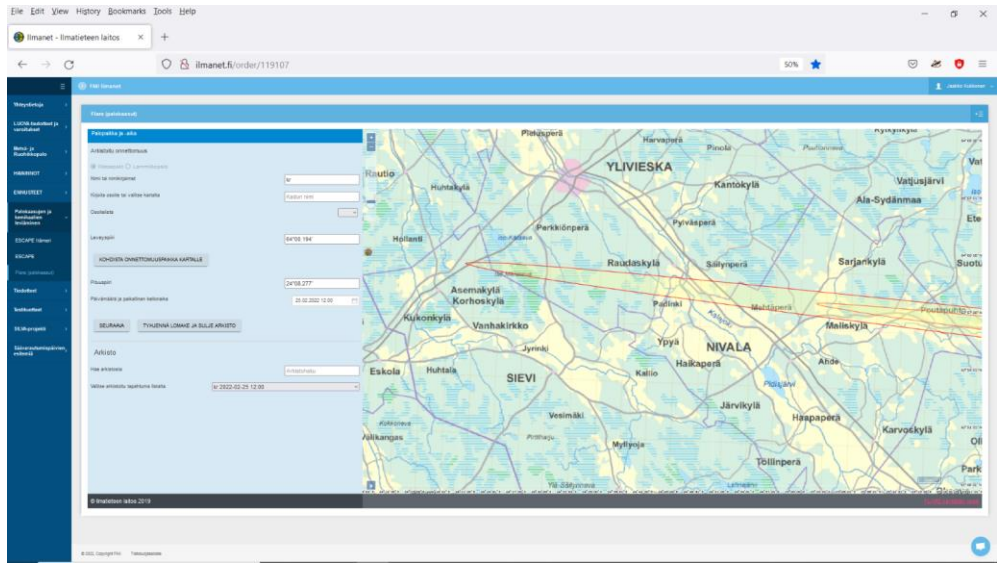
File Edit View History Bookmarks Tools Help

Ilmanet - Ilmatieteen laitos ×

ilmanet.fi/order/119107

50%

Yhteystietoja
LUOVA-tuotteet ja varoitukset
Meteo- ja Ruutikkapalvelu
HAVAINNOT
ENNUSTEET
Palvelupisteet ja toimitusten tilaaminen
ESCAPE
Tuotteet
Testituotteet
Sää- ja merisääpalvelut

Paikkatieto ja -aika

Nimi tai nimikirjaimet
Osoite
Leveyspiiri 64°08.194'
KOHDISTA ONNETTOMUUSPAIKKA KARTALLE
Pituuspiiri 24°08.277'
Päivämäärä ja paikallinen kellonaika 25.02.2022 12:00
SEURAAVA TYHJENNÄ LOMAKE JA SULJE ARKISTO

Arkisto
Hae arkistosta
Valitse arkistoitu tapahtuma listalta kr 2022-02-25 12:00

© Ilmatieteen laitos 2019

Pietarsperä Harvapera Pinola Rytkynkylä
YLIVIESKA
Rautio Huhtakylä Kantokylä Vatjusjärvi
Ala-Sydänmaa
Pylväspera
Perkkiönperä
Hollanti
Raudaskylä Sälynperä Sarjankylä Suotu
Asemakylä
Korhoskylä Padinki Mehtäperä
Kukonkylä Vanhakirkko Maliskylä
Jyrinki Ypyä NIVALA
Eskola Huhtala Haikaperä Ahde
SIEVI Kallio
Vesimäki Järvikylä Haapaperä
Valikangas Myllyoja Karvoskylä
Töllinperä
Park